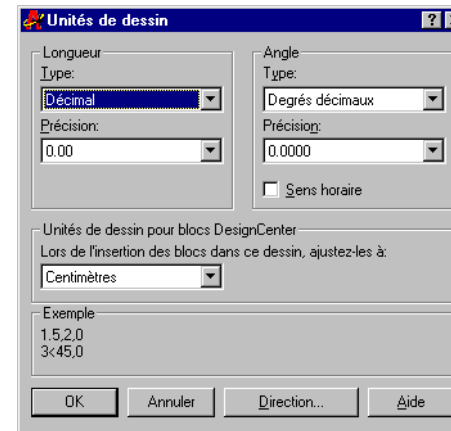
Unités de dessin

?

Longueur
Type:
Décimal
Précision:
0.00

Angle
Type:
Degrés décimaux
Précision:
0.0000
Sens horaire

Unités de dessin pour blocs DesignCenter
Lors de l'insertion des blocs dans ce dessin, ajustez-les à:
Centimètres

Exemple
1.5,2,0
3<45,0

OK
Annuler
Direction...
Aide